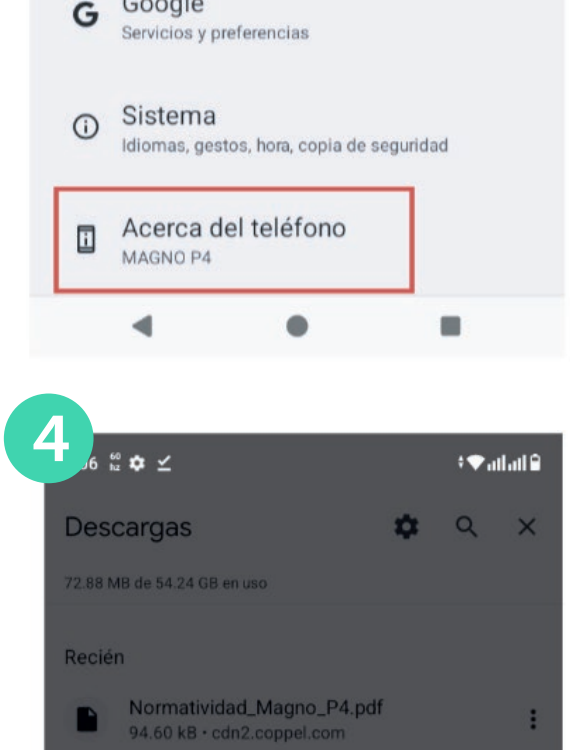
Google
Servicios y preferencias

Sistema
Idiomas, gestos, hora, copia de seguridad

Acerca del teléfono
MAGNO P4

4

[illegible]6

Descargas

72.88 MB de 54.24 GB en uso

Recién

Normatividad_Magno_P4.pdf
94.60 kB • cdn2.coppel.com